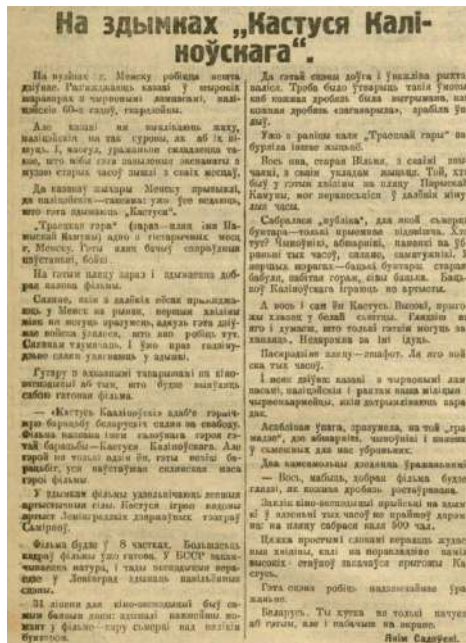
На здымках „Кастуся Каліноўскага".

На вуліцах г. Менску робіцца нешта дзіўнае. Расхаджваюць казакі у шырокіх шараварах з чырвонымі лампасамі, паліцыя 60-х годоў, гвардзейцы.

Але казакі не наводзяць жаху, паліцэйскія не так суровы, як аб іх пішуць. І, наогул, уражаньне складаецца такое, што нібы сілы тагачасная эпоха заявілася з мэтаю старых часоў зьявіцца ў сваім месцы.

Да казацкі шыхты Менску прывыклі, да паліцэйскіх — таксама: ужо ўсе ведаюць, што гэта здымкі „Кастуся".

„Трасяная гара" (справа — пляц за Паркам Камуны) адно з гістарычных месц г. Менску. Гэта яна бачыла сапраўдных кастусёўцаў, бойкі.

На гэтым пляцу зараз і здымаецца добрая палова фільмы.

Сапраўды, калі з далёкіх вёсак прыхаджаюць у Менск на рынак, вораны хвілін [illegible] рынку, калі людзі сабіраюцца на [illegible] і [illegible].

Гутару з аховаю тавараннем на кінаатакаваной аб тым, што будзе выглядаць гэтая фільма.

— «Кастусь Каліноўскі» адзін гэраічнай барацьбы беларускіх сялян за свабоду. Фільма наполнена гэрою калоўнага героя гэтай барацьбы — Кастуся Каліноўскага. Але героем не толькі адзін ён, гэтай вялікі барацьбіт, але палітычная сялянская маса — героі фільмы.

У здымках фільмы удзельнічаюць лепшыя артысты сіл. Кастуся іграе вядомы артыст Ленінградскага драматычнага тэатру Самоўліч.

Фільма будзе ў 8 частках. Большасьць кадраў фільмы ўжо гатова. У БССР застаюцца натура, і таму выходзіцца спрасці і ў Ленінградзе адзначаць павільёнавыя сцэны.

31 ліпеня да кіно-экспедыцыі быў аднін баявы дзень: адзінае важнейшае момант у фільме — пару сцэнаў на пляцы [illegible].

Да гэтай сцэны доўга і ўважліва рыхтаваліся. Трэба было ўтварыць такія ўмовы, каб кожная дробязь была вытрымана, каб кожная дробязь «заграбала», зрабіла ўражаньне.

Ужо з раніцы пляц „Трасяная гара" набываў іншае жыцьцё.

Вось яна, старая Вільня, з сваімі высокімі дамамі, з сваім укладам жыцця. Той, хто быў у гэтых хвілінах на пляцы Парыскай Камуны, мог пераносіцца ў далёкія мінулыя часы.

Сабраліся „публіка", дзе яной сьвяточныя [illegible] — толькі прыемнае відовішча. Хто тут? Чыноўнікі, абывацелі, паненкі на убраных ты часоў, салаты, памешчыкі. І зорныя людзі — баявы бунтары старое рабочай, забітая гарам, сівая будучыні. Моладзь Каліноўскага іграюць на артысты.

А вось і сам ён Кастусь. Высокі, прыгожы хлапец у белай сьвітцы. Гаварыць велы ён і думае, што толькі гэтым могуць зацікавіць. Навокал яго ад ім ідуць.

Пасярэдзіне пляцу — эшафот. Ля яго войска, так часоў.

І вось дзіўна: казакі з чырвонымі лампасамі, паліцэйскія і раптам стала вельмі шырока-панаваць, калі разгортваецца карагод.

Асабліва ўвага, звернута, на той „гражданае", дзе абывацелі, чыноўнікі і паненкі у сьвяточных далоў убраньнях.

Два камсамольцы дзецыня уражальна!

— Вось, мабыць, добрая фільма будзе гадзінай, як кожная дробязь рэстаўравана.

Залы кіна-экспедыцыі прыйшлі на здымкі і жывых гэтых часоў — прыйшлі добраахвотна на пляцу сабраўся каля 500 чал.

Цікава прасочваць еднасць, перажыванне жыхароў гэтых хвілін, калі на перапыннае залішнае выклікае стаўлеецца акругсьвяточны пагоныя Кастусь.

Гэта сцэна робіць надзвычайнае уражаньне.

Беларусь. Ты хутка не толькі пачуеш аб гэтым, але і пабачыш на экране.

Якім Садоўскі.